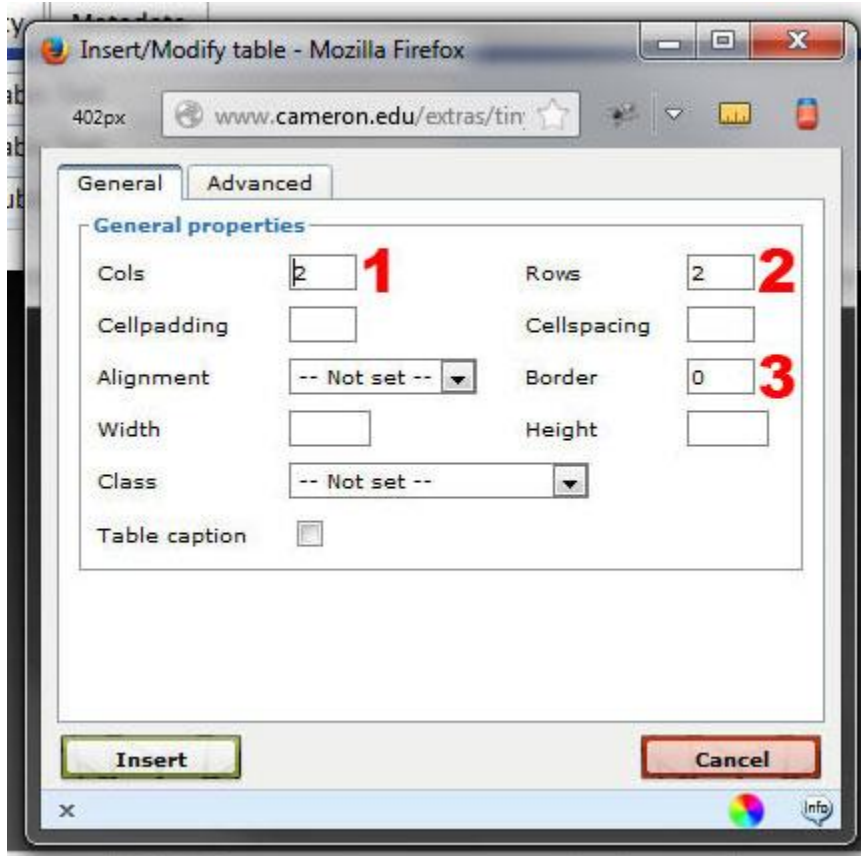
Metadata

Insert/Modify table - Mozilla Firefox

402px

www.cameron.edu/extras/tin

General | Advanced

General properties

Cols 2 1

Rows 2 2

Cellpadding

Cellspacing

Alignment -- Not set --

Border 0 3

Width

Height

Class -- Not set --

Table caption

Insert

Cancel

x

Info